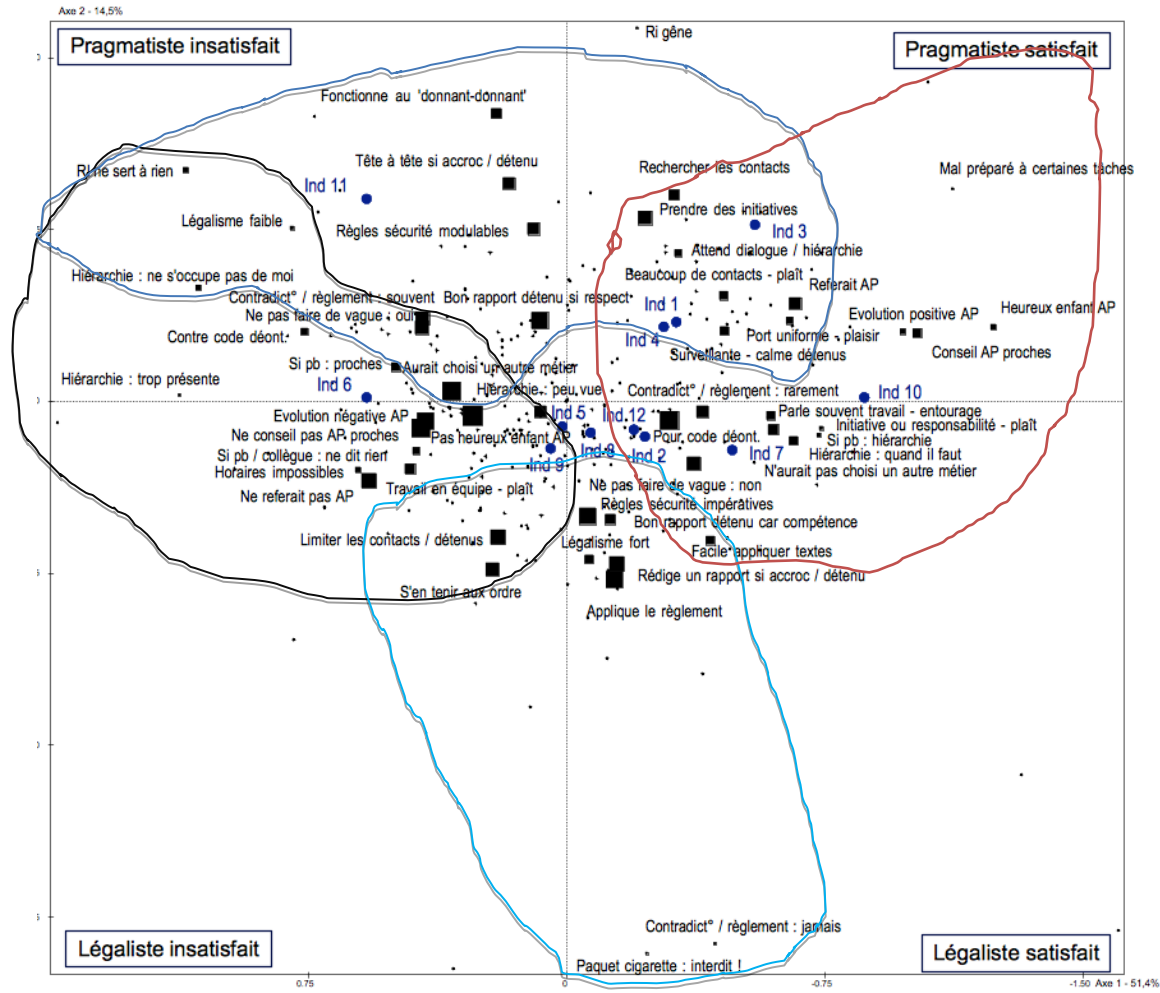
Axe 2 - 14,5%

Pragmatiste insatisfait

Ri gêne

Pragmatiste satisfait

Fonctionne au 'donnant-donnant'

RI ne sert à rien

Tête à tête si accroc / détenu

Ind 1.1

Rechercher les contacts

Mal préparé à certaines tâches

Légalisme faible

Règles sécurité modulables

Prendre des initiatives

Ind 3

Attend dialogue / hiérarchie

Hiérarchie : ne s'occupe pas de moi

Beaucoup de contacts - plaît

Referait AP

Contradict° / règlement : souvent

Bon rapport détenu si respect

Ne pas faire de vague : oui

Ind 1

Evolution positive AP

Heureux enfant AP

Contre code déont.

Ind 4

Port uniforme - plaisir

Conseil AP proches

Si pb : proches

Surveillante - calme détenus

Aurait choisi un autre métier

Hiérarchie : trop présente

Ind 6

Hiérarchie : peu vue

Contradict° / règlement : rarement

Ind 10

Evolution négative AP

Ind 5

Ind 12

Parle souvent travail - entourage

Initiative ou responsabilité - plaît

Ne conseil pas AP proches

Pas heureux enfant AP

Pour code déont.

Si pb : hiérarchie

Si pb / collègue : ne dit rien

Ind 8

Ind 2

Ind 7

Hiérarchie : quand il faut

Horaires impossibles

Ind 9

N'aurait pas choisi un autre métier

Ne pas faire de vague : non

Ne referait pas AP

Travail en équipe - plaît

Règles sécurité impératives

Bon rapport détenu car compétence

Limiter les contacts / détenus

Légalisme fort

Facile appliquer textes

Rédige un rapport si accroc / détenu

S'en tenir aux ordre

Applique le règlement

Contradict° / règlement : jamais

Légaliste insatisfait

Légaliste satisfait

Paquet cigarette : interdit !

0.75

0

-0.75

-1.50 Axe 1 - 51,4%